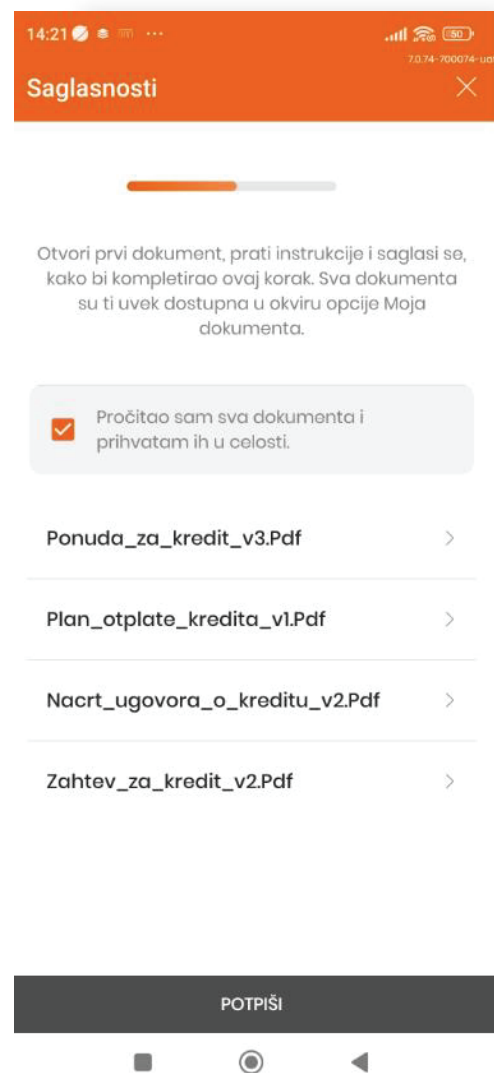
14:21 ··· 50

7.0.74-700074-ua

Saglasnosti

Otvori prvi dokument, prati instrukcije i saglasi se, kako bi kompletirao ovaj korak. Sva dokumenta su ti uvek dostupna u okviru opcije Moja dokumenta.

Pročitao sam sva dokumenta i prihvatam ih u celosti.

Ponuda_za_kredit_v3.Pdf

Plan_otplate_kredita_v1.Pdf

Nacrt_ugovora_o_kreditu_v2.Pdf

Zahtev_za_kredit_v2.Pdf

POTPIŠI